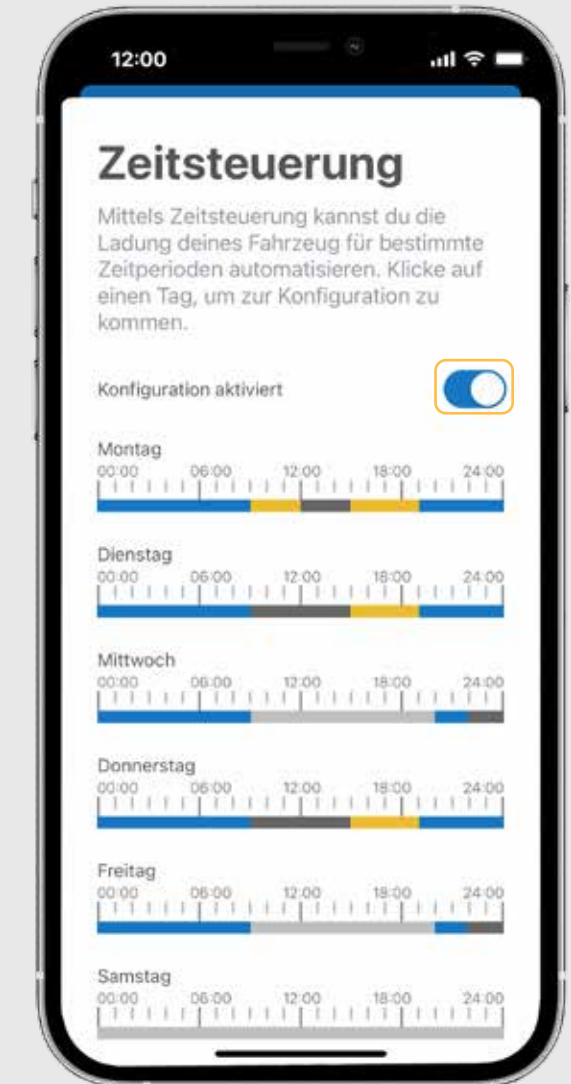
12:00

Zeitsteuerung

Mittels Zeitsteuerung kannst du die Ladung deines Fahrzeug für bestimmte Zeitperioden automatisieren. Klicke auf einen Tag, um zur Konfiguration zu kommen.

Konfiguration aktiviert

Montag
00:00 06:00 12:00 18:00 24:00

Dienstag
00:00 06:00 12:00 18:00 24:00

Mittwoch
00:00 06:00 12:00 18:00 24:00

Donnerstag
00:00 06:00 12:00 18:00 24:00

Freitag
00:00 06:00 12:00 18:00 24:00

Samstag
00:00 06:00 12:00 18:00 24:00